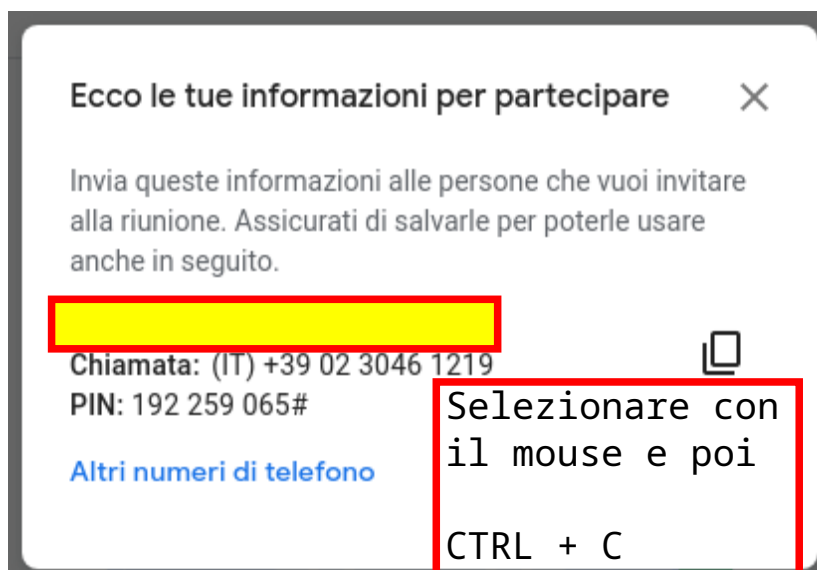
Ecco le tue informazioni per partecipare

×

Invia queste informazioni alle persone che vuoi invitare alla riunione. Assicurati di salvarle per poterle usare anche in seguito.

Chiamata: (IT) +39 02 3046 1219
PIN: 192 259 065#

Altri numeri di telefono

Selezionare con il mouse e poi

CTRL + C